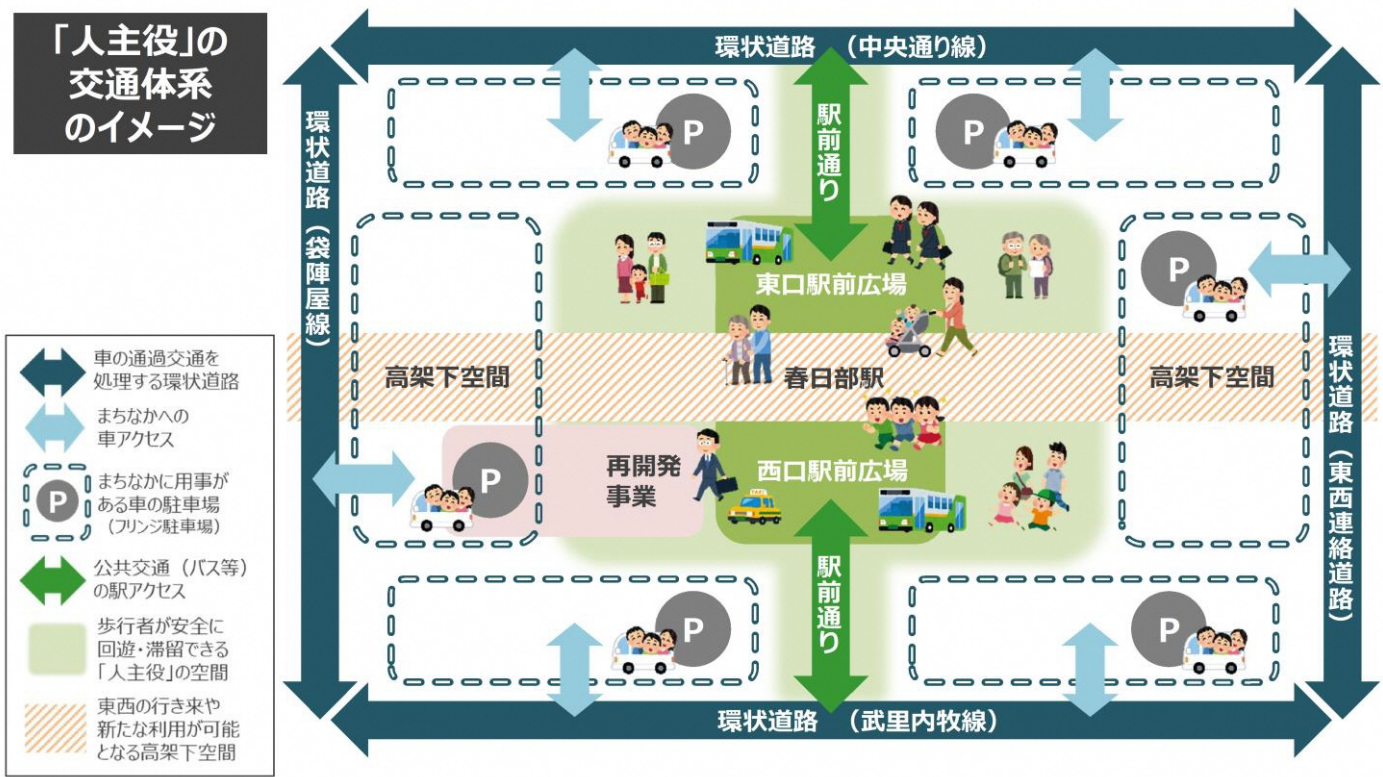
「人主役」の交通体系のイメージ

環状道路　（中央通り線）

環状道路（袋陣屋線）

駅前通り

P

P

P

東口駅前広場

高架下空間

春日部駅

高架下空間

環状道路（東西連絡道路）

P

再開発事業

西口駅前広場

駅前通り

P

P

環状道路　（武里内牧線）

車の通過交通を処理する環状道路

まちなかへの車アクセス

P まちなかに用事がある車の駐車場（フリンジ駐車場）

公共交通（バス等）の駅アクセス

歩行者が安全に回遊・滞留できる「人主役」の空間

東西の行き来や新たな利用が可能となる高架下空間